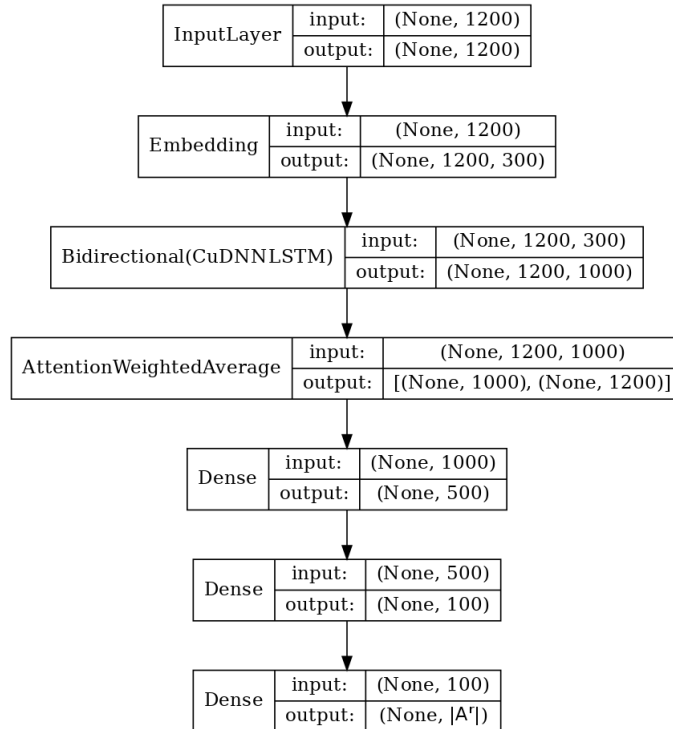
InputLayer | input: | (None, 1200)
output: | (None, 1200)

Embedding | input: | (None, 1200)
output: | (None, 1200, 300)

Bidirectional(CuDNNLSTM) | input: | (None, 1200, 300)
output: | (None, 1200, 1000)

AttentionWeightedAverage | input: | (None, 1200, 1000)
output: | [(None, 1000), (None, 1200)]

Dense | input: | (None, 1000)
output: | (None, 500)

Dense | input: | (None, 500)
output: | (None, 100)

Dense | input: | (None, 100)
output: | (None, $|A^r|$)